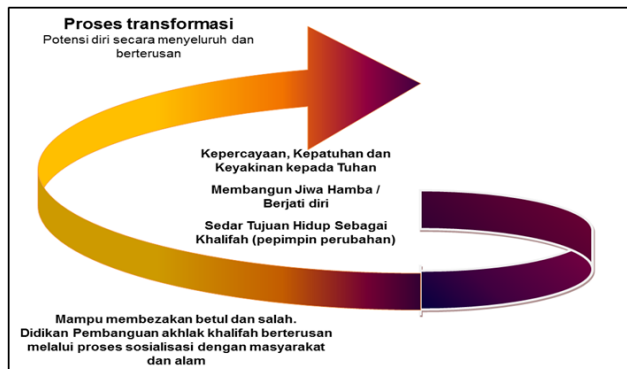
Proses transformasi
Potensi diri secara menyeluruh dan berterusan

Kepercayaan, Kepatuhan dan Keyakinan kepada Tuhan

Membangun Jiwa Hamba / Berjati diri

Sedar Tujuan Hidup Sebagai Khalifah (pepimpin perubahan)

Mampu membezakan betul dan salah. Didikan Pembanguan akhlak khalifah berterusan melalui proses sosialisasi dengan masyarakat dan alam